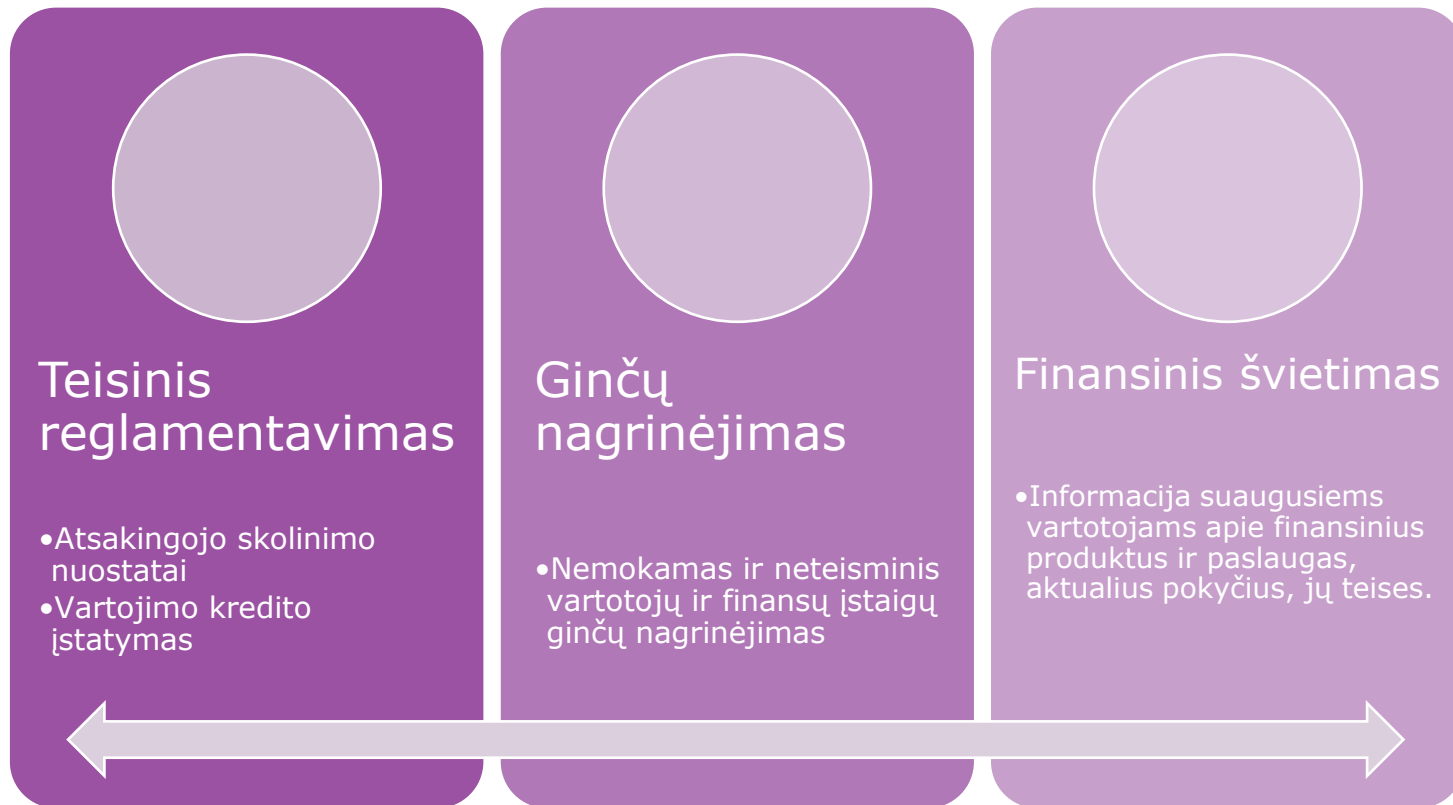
Teisinis reglamentavimas

•Atsakingojo skolinimo nuostatai
•Vartojimo kredito įstatymas

Ginčų nagrinėjimas

•Nemokamas ir neteisminis vartotojų ir finansų įstaigų ginčų nagrinėjimas

Finansinis švietimas

•Informacija suaugusiems vartotojams apie finansinius produktus ir paslaugas, aktualius pokyčius, jų teises.